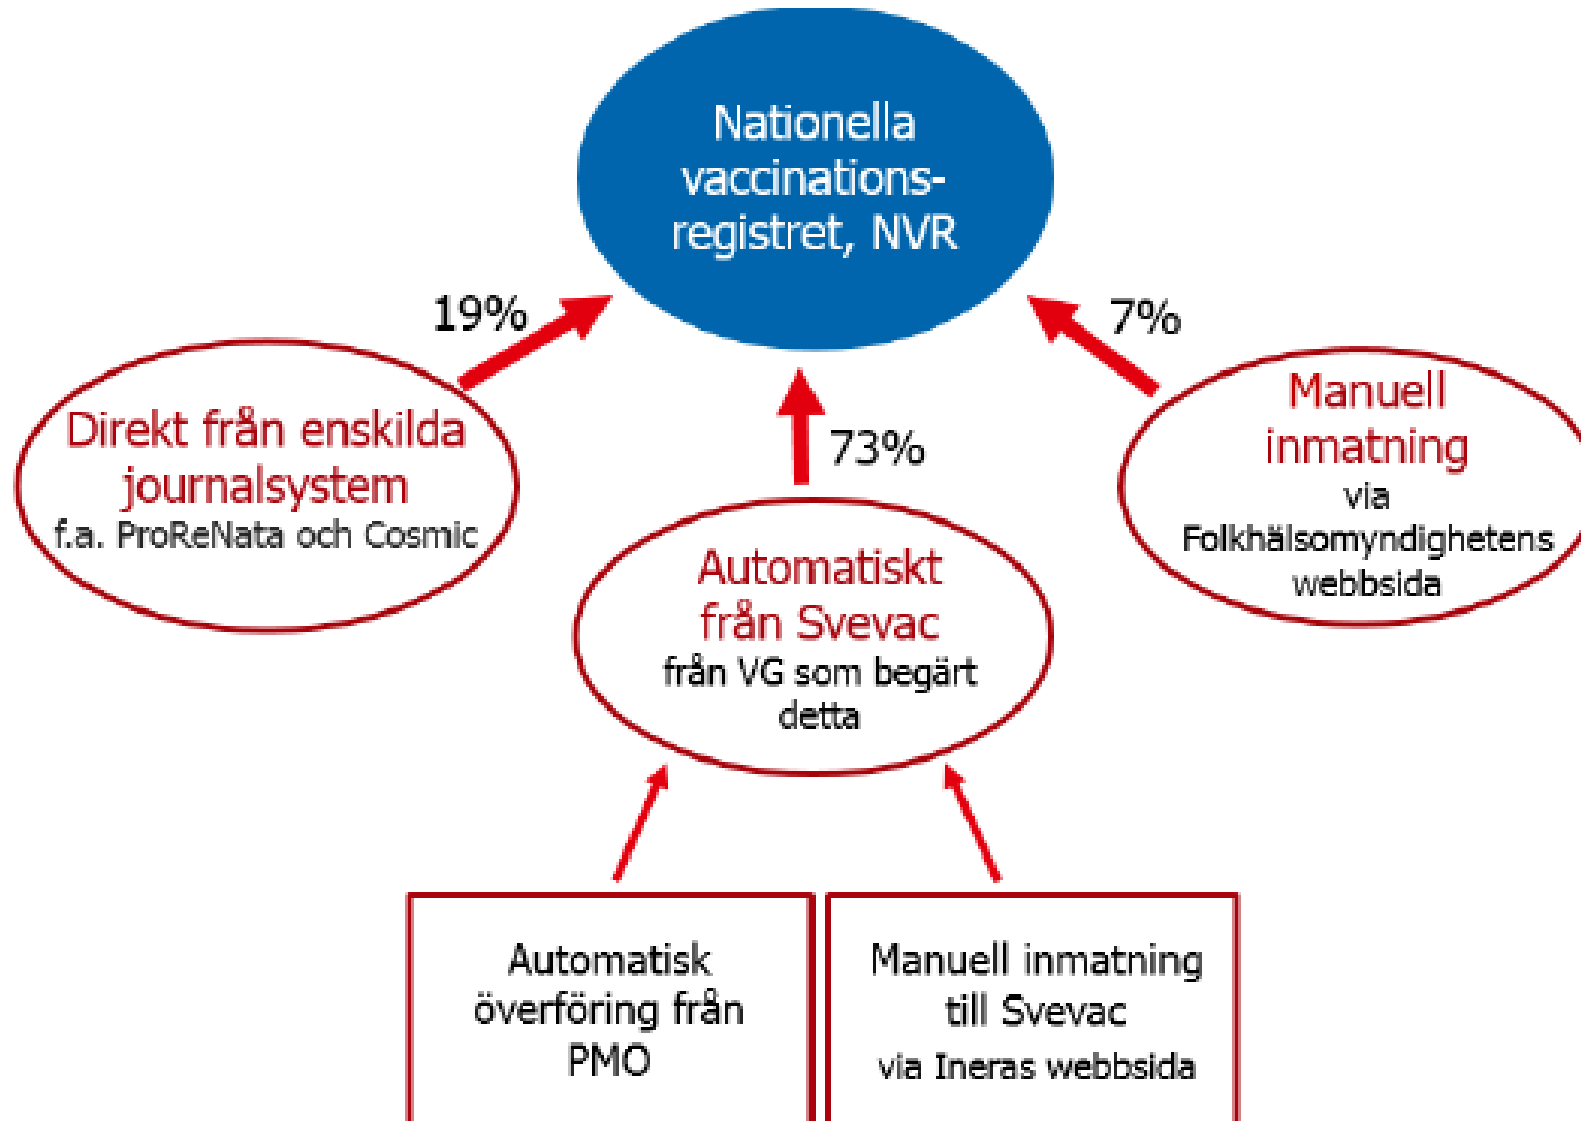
Nationella vaccinationsregistret, NVR

19%

7%

73%

Direkt från enskilda journalsystem
f.a. ProReNata och Cosmic

Automatiskt från Svevac
från VG som begärt detta

Manuell inmatning
via Folkhälsomyndighetens webbsida

Automatisk överföring från PMO

Manuell inmatning till Svevac
via Ineras webbsida